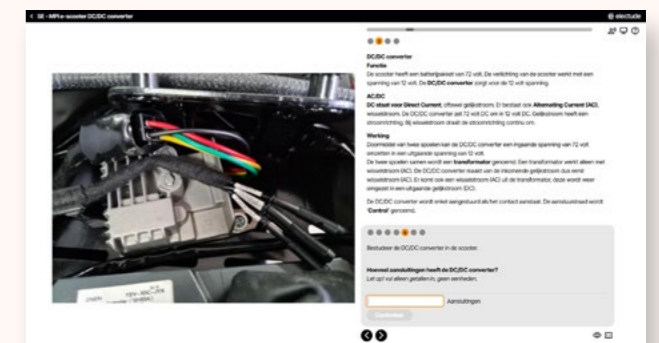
< SE - MPI e-scooter DC/DC converter

electude

DC/DC converter

Functie

De scooter heeft een batterijpakket van 72 volt. De verlichting van de scooter werkt met een spanning van 12 volt. De DC/DC-converter zorgt voor de 12 volt spanning.

AC/DC

DC staat voor Direct Current, oftewel gelijkstroom. Er bestaat ook Alternating Current (AC), wisselstroom. De DC/DC converter zet 72 volt DC om in 12 volt DC. Gelijkstroom heeft één stroomrichting. Bij wisselstroom draait de stroomrichting continu om.

Werking

Doormiddel van twee spoelen kan de DC/DC converter een ingaande spanning van 72 volt omzetten in een uitgaande spanning van 12 volt.

De twee spoelen samen wordt een transformator genoemd. Een transformator werkt alleen met wisselstroom (AC). De DC/DC converter maakt van de inkomende gelijkstroom dus eerst wisselstroom (AC). Er komt ook een wisselstroom (AC) uit de transformator, deze wordt weer omgezet in een uitgaande gelijkstroom (DC).

De DC/DC converter wordt enkel aangestuurd als het contact aanstaat. De aansturing wordt 'Control' genoemd.

Bestudeer de DC/DC converter in de scooter.

Hoeveel aansluitingen heeft de DC/DC converter?

Let op! vul alleen getallen in, geen eenheden.

Aansluitingen

Controleer